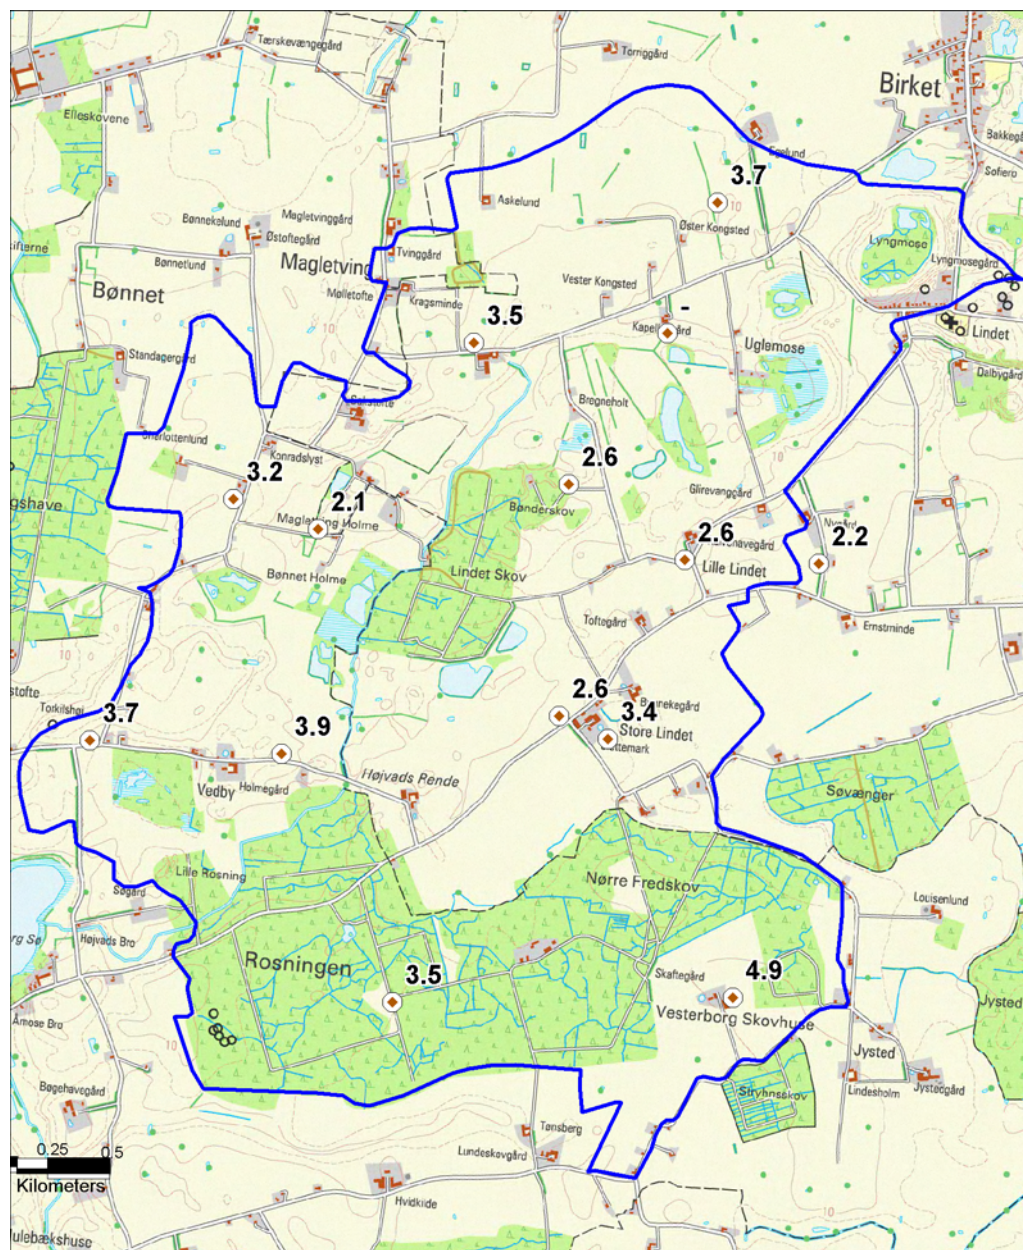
Tærskevængegård
Torriggård
Birket
Elleskovene
Bakkegå
Egelund
Sofiero
3.7
Askelund
Bønnekelund
Magletvinggård
Østoftegård
Øster Kongsted
Lyngmose
iftørne
Tvinggård
Lyngmosegård
Bønnetlund
Magletving
Vester Kongsted
Bønnet
Mølletofte
Kragsminde
3.5
-
Kapelgård
Lindet
Uglemose
Standagergård
Dalbygård
Solsbjerg
Brøgneholt
Charlottenlund
Konradslyst
2.6
3.2
2.1
Glirevanggård
gshave
Maglevang Holme
Bønderskov
Nygård
2.6
2.2
Lindet Skov
Lille Lindet
Bønnet Holme
Toftegård
Ernstminde
10
tofte
2.6
Torkilshøj
3.4
3.7
3.9
Store Lindet
Højvads Rende
Vedby
Holmegård
Søvænger
Nørre Fredskov
Lille Rosning
Søgård
Louisenlund
rg Sø
Højvads Bro
Rosningen
3.5
Skaftegård
4.9
Jysted
Vesterborg Skovhuse
Åmose Bro
Jysted
Bøgehavegård
Strybnsskov
Lindesholm
Jystedgård
Tønsberg
0.25
0.5
Lundeskovgård
Kilometers
Hvidkilde
ulebækshuse